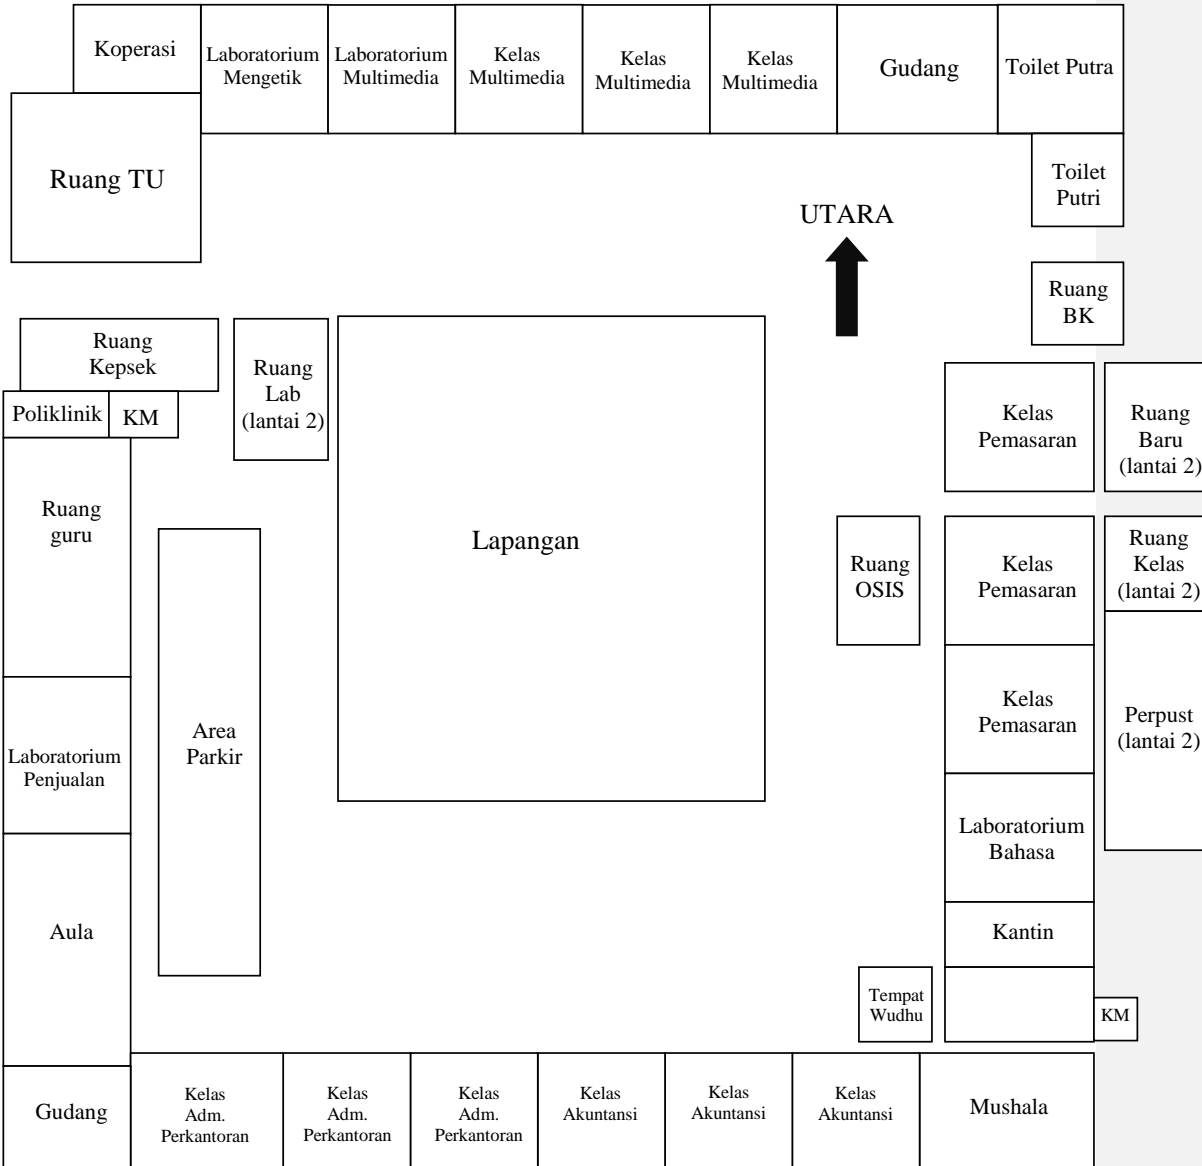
Koperasi

Laboratorium Mengetik

Laboratorium Multimedia

Kelas Multimedia

Kelas Multimedia

Kelas Multimedia

Gudang

Toilet Putra

Ruang TU

Toilet Putri

UTARA

Ruang BK

Ruang Kepsek

Ruang Lab (lantai 2)

Poliklinik

KM

Kelas Pemasaran

Ruang Baru (lantai 2)

Ruang guru

Lapangan

Ruang OSIS

Kelas Pemasaran

Ruang Kelas (lantai 2)

Area Parkir

Kelas Pemasaran

Perpust (lantai 2)

Laboratorium Penjualan

Laboratorium Bahasa

Aula

Kantin

Tempat Wudhu

KM

Gudang

Kelas Adm. Perkantoran

Kelas Adm. Perkantoran

Kelas Adm. Perkantoran

Kelas Akuntansi

Kelas Akuntansi

Kelas Akuntansi

Mushala